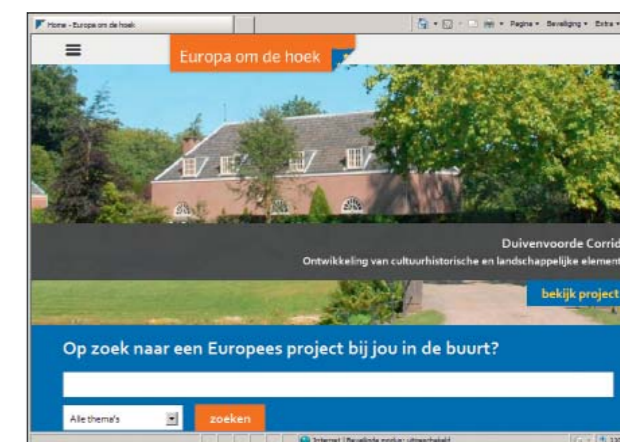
Home - Europa om de hoek

Pagina ▾ Beveiliging ▾ Extra ▾

Europa om de hoek

Duivenvoorde Corrid

Ontwikkeling van cultuurhistorische en landschappelijke element

bekijk project

Op zoek naar een Europees project bij jou in de buurt?

Alle thema's

zoeken

Internet | Beveiligde modus: uitgeschakeld